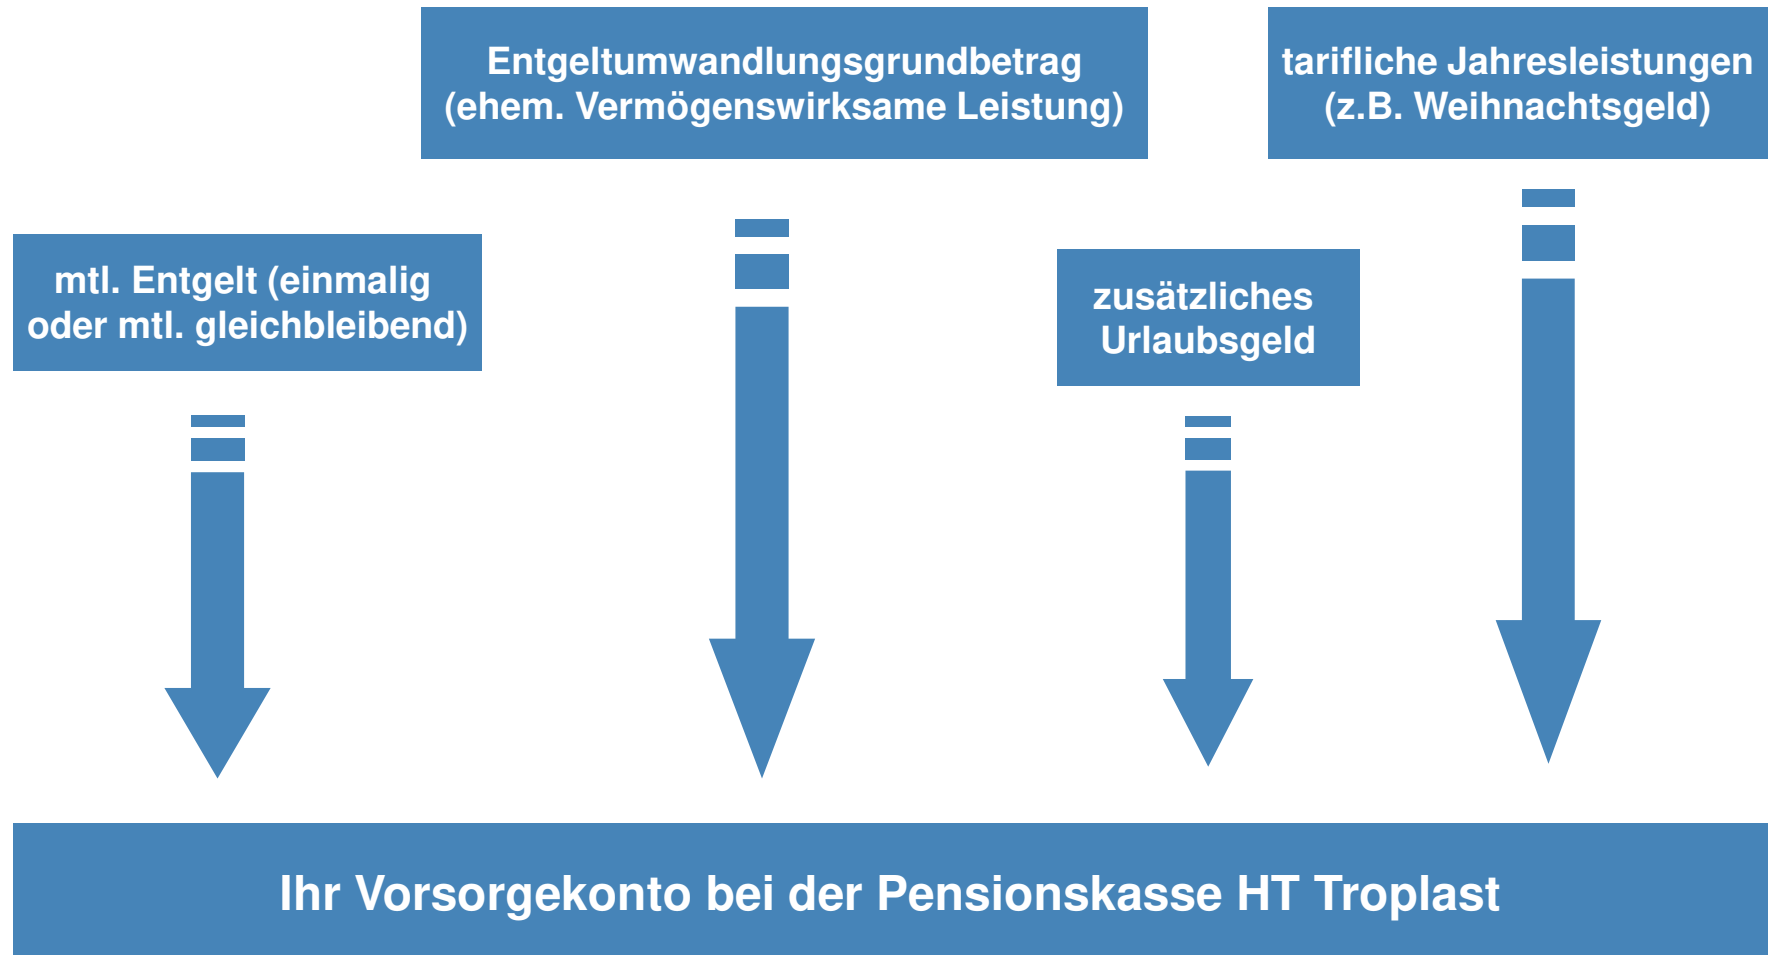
Entgeltumwandlungsgrundbetrag (ehem. Vermögenswirksame Leistung)

tarifliche Jahresleistungen (z.B. Weihnachtsgeld)

mtl. Entgelt (einmalig oder mtl. gleichbleibend)

zusätzliches Urlaubsgeld

Ihr Vorsorgekonto bei der Pensionskasse HT Troplast